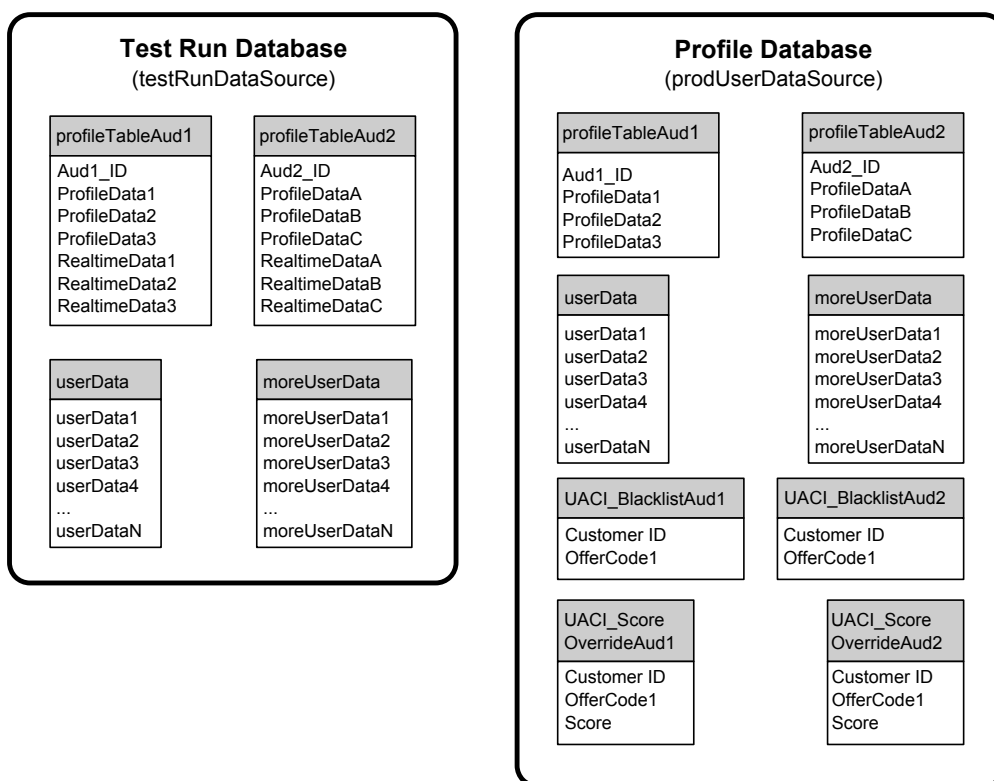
Test Run Database
(testRunDataSource)

profileTableAud1
Aud1_ID
ProfileData1
ProfileData2
ProfileData3
RealtimeData1
RealtimeData2
RealtimeData3

profileTableAud2
Aud2_ID
ProfileDataA
ProfileDataB
ProfileDataC
RealtimeDataA
RealtimeDataB
RealtimeDataC

userData
userData1
userData2
userData3
userData4
...
userDataN

moreUserData
moreUserData1
moreUserData2
moreUserData3
moreUserData4
...
moreUserDataN

Profile Database
(prodUserDataSource)

profileTableAud1
Aud1_ID
ProfileData1
ProfileData2
ProfileData3

profileTableAud2
Aud2_ID
ProfileDataA
ProfileDataB
ProfileDataC

userData
userData1
userData2
userData3
userData4
...
userDataN

moreUserData
moreUserData1
moreUserData2
moreUserData3
moreUserData4
...
moreUserDataN

UACI_BlacklistAud1
Customer ID
OfferCode1

UACI_BlacklistAud2
Customer ID
OfferCode1

UACI_Score OverrideAud1
Customer ID
OfferCode1
Score

UACI_Score OverrideAud2
Customer ID
OfferCode1
Score